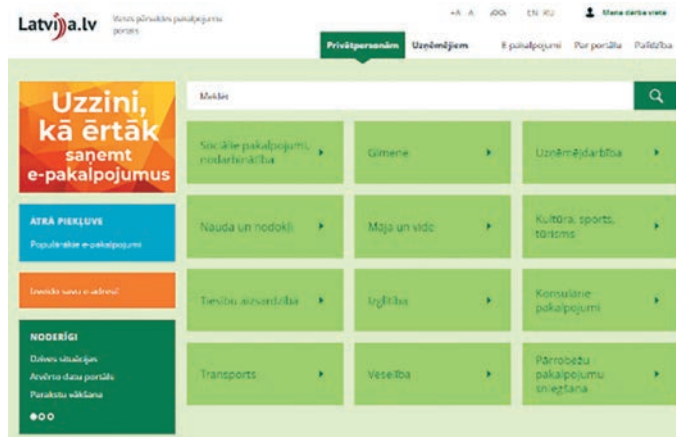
Latvija.lv Valsts pārvaldes pakalpojumu portāls

+A A

EN RU

Mana darba vieta

Privātpersonām Uzņēmējiem E-pakalpojumi Par portālu Palīdzība

Meklēt

Uzzini, kā ērtāk saņemt e-pakalpojumus

ĀTRĀ PIEKĻUVE
Populārākie e-pakalpojumi

Izveido savu e-adresi

NODERĪGI
Dzīves situācijas
Atvērto datu portāls
Parakstu vākšana

Sociālie pakalpojumi, nodarbinātība

Ģimene

Uzņēmējdarbība

Nauda un nodokļi

Māja un vide

Kultūra, sports, tūrisms

Tiesību aizsardzība

Izglītība

Konsulārie pakalpojumi

Transports

Veselība

Pārrobežu pakalpojumu sniegšana